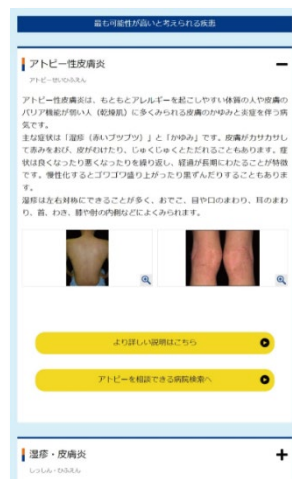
最も可能性が高いと考えられる疾患

アトピー性皮膚炎
アトピーせいひふえん

−

アトピー性皮膚炎は、もともとアレルギーを起こしやすい体質の人や皮膚のバリア機能が弱い人（乾燥肌）に多くみられる皮膚のかゆみと炎症を伴う病気です。
主な症状は「湿疹（赤いブツブツ）」と「かゆみ」です。皮膚がカサカサして赤みをおび、皮がめけたり、じゅくじゅくただれることもあります。症状は良くなったり悪くなったりを繰り返し、経過が長期にわたることが特徴です。慢性化するとゴワゴワ盛り上がったり黒ずんだりすることもあります。
湿疹は左右対称にできることが多く、おでこ、目や口のまわり、耳のまわり、首、わき、腕や肘の内側などによくみられます。

より詳しい説明はこちら

アトピーを相談できる病院検索へ

湿疹・皮膚炎
しっしん・ひふえん

+